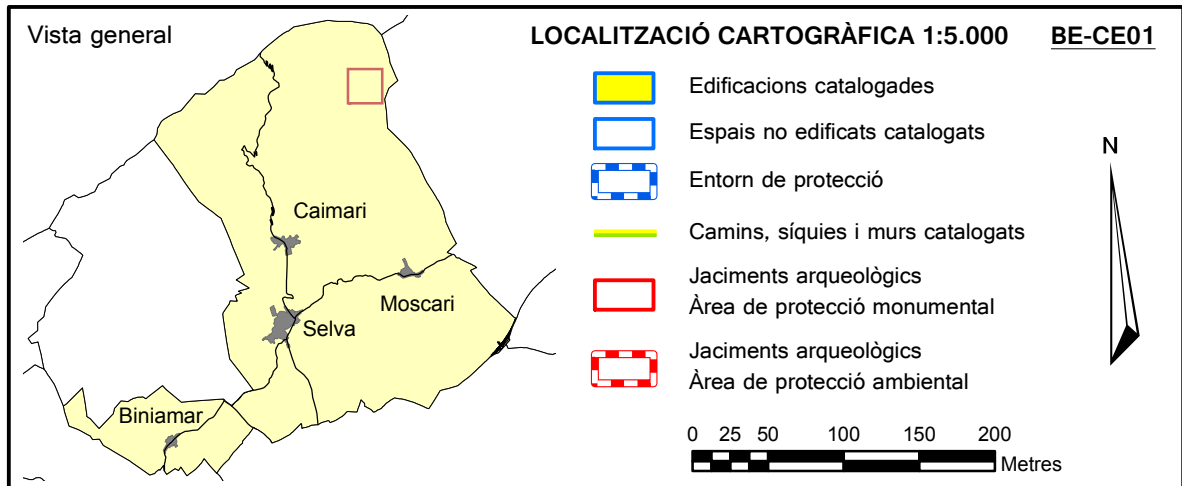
Vista general

LOCALITZACIÓ CARTOGRÀFICA 1:5.000

BE-CE01

Caimari

Moscari

Selva

Biniamar

Edificacions catalogades

Espais no edificats catalogats

Entorn de protecció

Camins, síquies i murs catalogats

Jaciments arqueològics
Àrea de protecció monumental

Jaciments arqueològics
Àrea de protecció ambiental

N

0 25 50 100 150 200

Metres